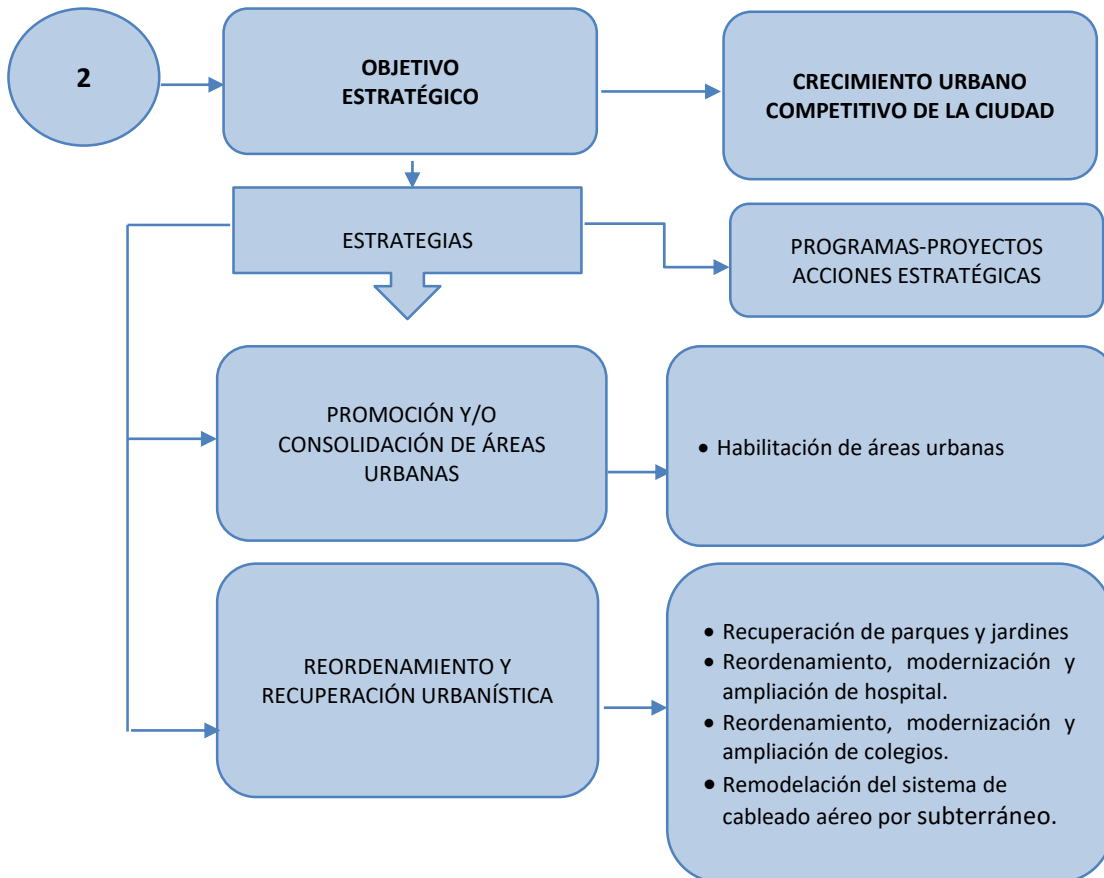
2

OBJETIVO ESTRATÉGICO

CRECIMIENTO URBANO COMPETITIVO DE LA CIUDAD

ESTRATEGIAS

PROGRAMAS-PROYECTOS ACCIONES ESTRATÉGICAS

PROMOCIÓN Y/O CONSOLIDACIÓN DE ÁREAS URBANAS

- Habilitación de áreas urbanas

REORDENAMIENTO Y RECUPERACIÓN URBANÍSTICA

- Recuperación de parques y jardines
- Reordenamiento, modernización y ampliación de hospital.
- Reordenamiento, modernización y ampliación de colegios.
- Remodelación del sistema de cableado aéreo por subterráneo.